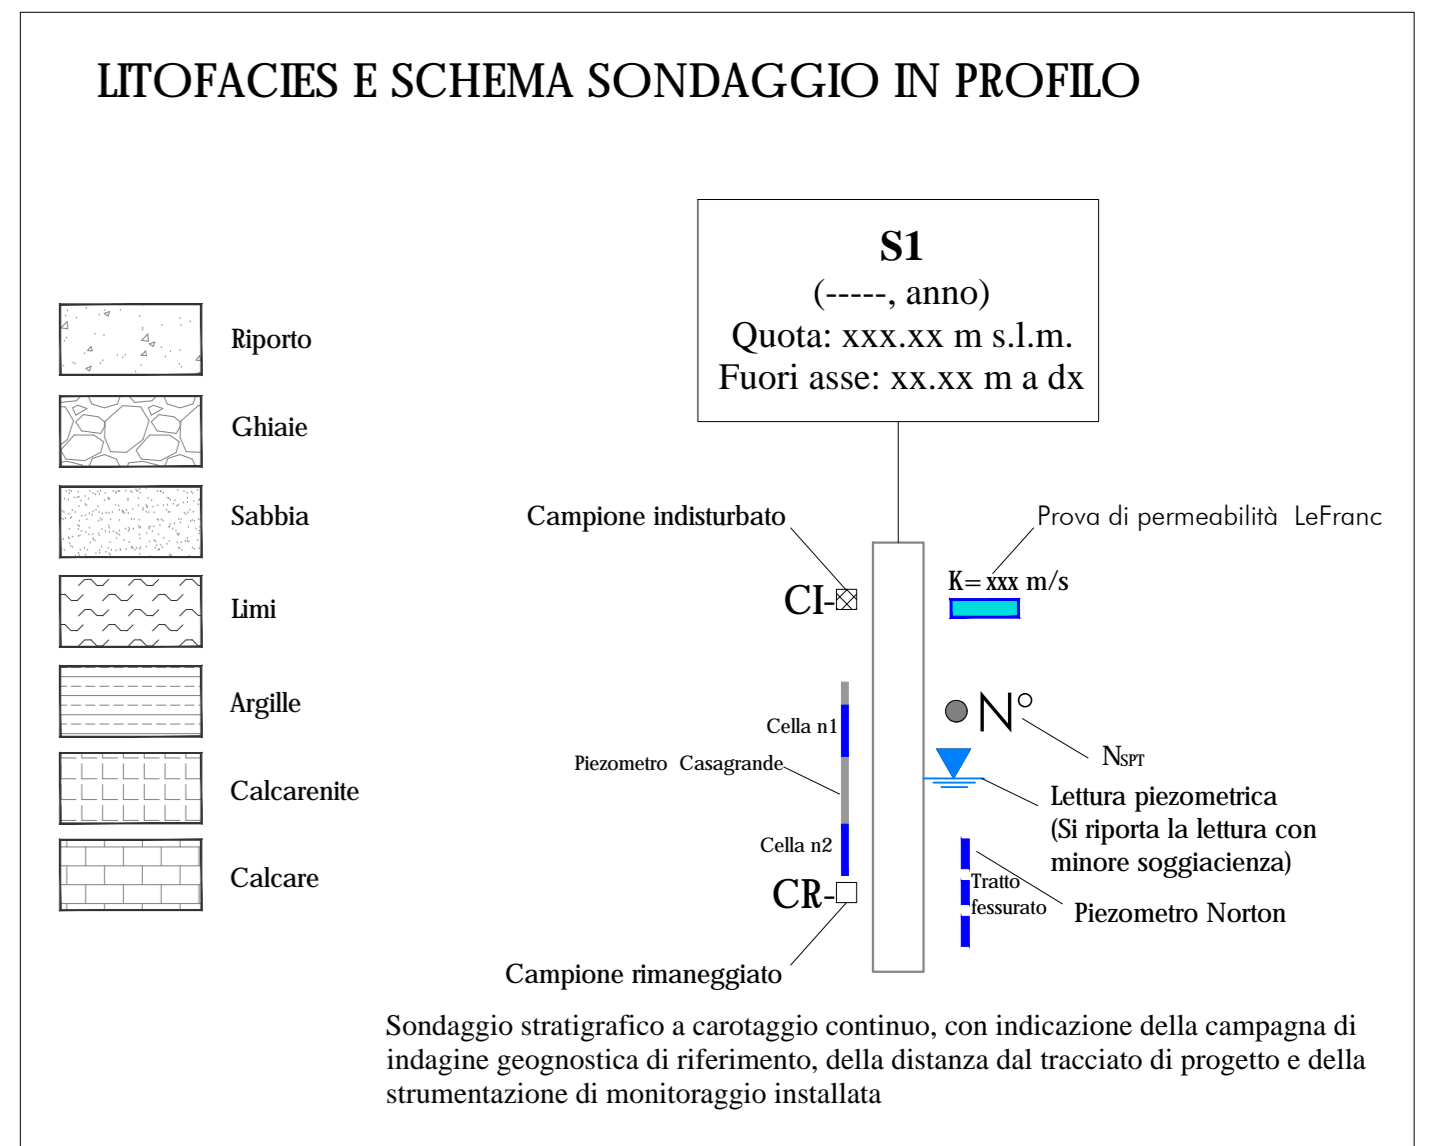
LITOFACIES E SCHEMA SONDAGGIO IN PROFILO

Riporto

Ghiaie

Sabbia

Limi

Argille

Calcarenite

Calcare

S1
(-----, anno)
Quota: xxx.xx m s.l.m.
Fuori asse: xx.xx m a dx

Campione indisturbato

CI-

Prova di permeabilità LeFranc

K= xxx m/s

N°

$N_{SPT}$

Cella n1

Piezometro Casagrande

Lettura piezometrica
(Si riporta la lettura con minore soggiacienza)

Cella n2

CR-

Tratto fessurato

Piezometro Norton

Campione rimaneggiato

Sondaggio stratigrafico a carotaggio continuo, con indicazione della campagna di indagine geognostica di riferimento, della distanza dal tracciato di progetto e della strumentazione di monitoraggio installata